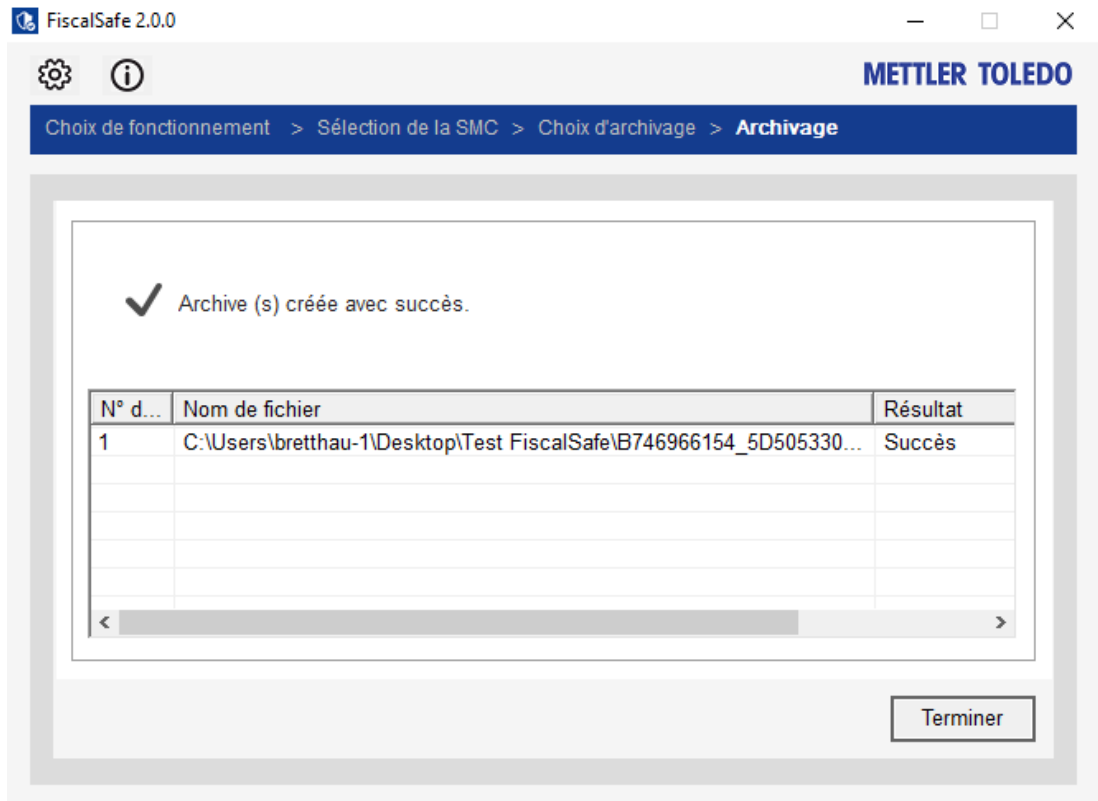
FiscalSafe 2.0.0

METTLER TOLEDO

Choix de fonctionnement > Sélection de la SMC > Choix d'archivage > Archivage

Archive (s) créée avec succès.

| N° d... | Nom de fichier | Résultat |
|---|---|---|
| 1 | C:\Users\bretthau-1\Desktop\Test FiscalSafe\B746966154_5D505330... | Succès |

Terminer